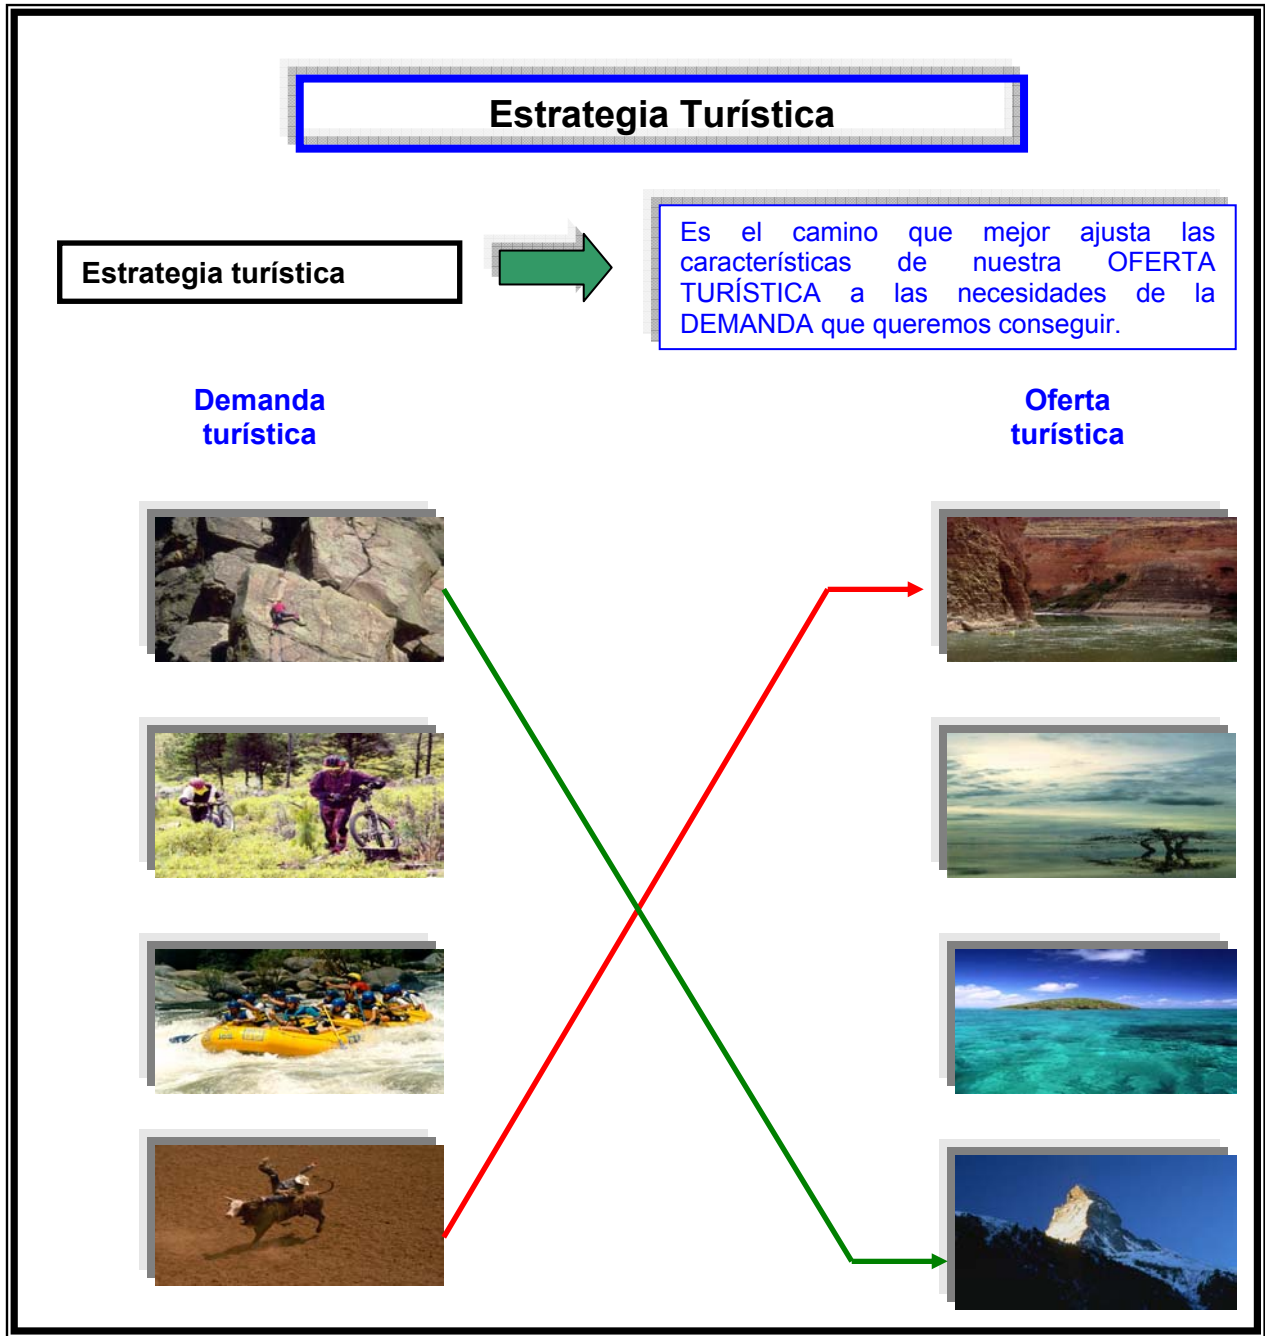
Estrategia Turística

Estrategia turística

Es el camino que mejor ajusta las características de nuestra OFERTA TURÍSTICA a las necesidades de la DEMANDA que queremos conseguir.

Demanda turística

Oferta turística